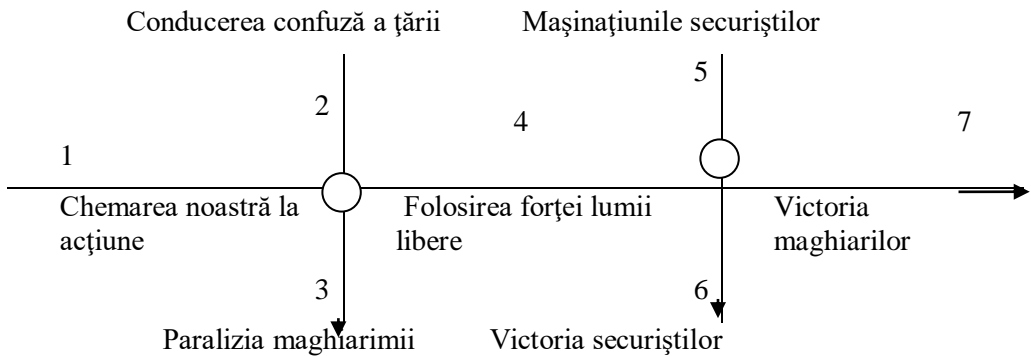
Conducerea confuză a ţării

Maşinaţiunile securiştilor

2

5

4

7

1

Chemarea noastră la acţiune

Folosirea forţei lumii libere

Victoria maghiarilor

3

6

Paralizia maghiarimii

Victoria securiştilor